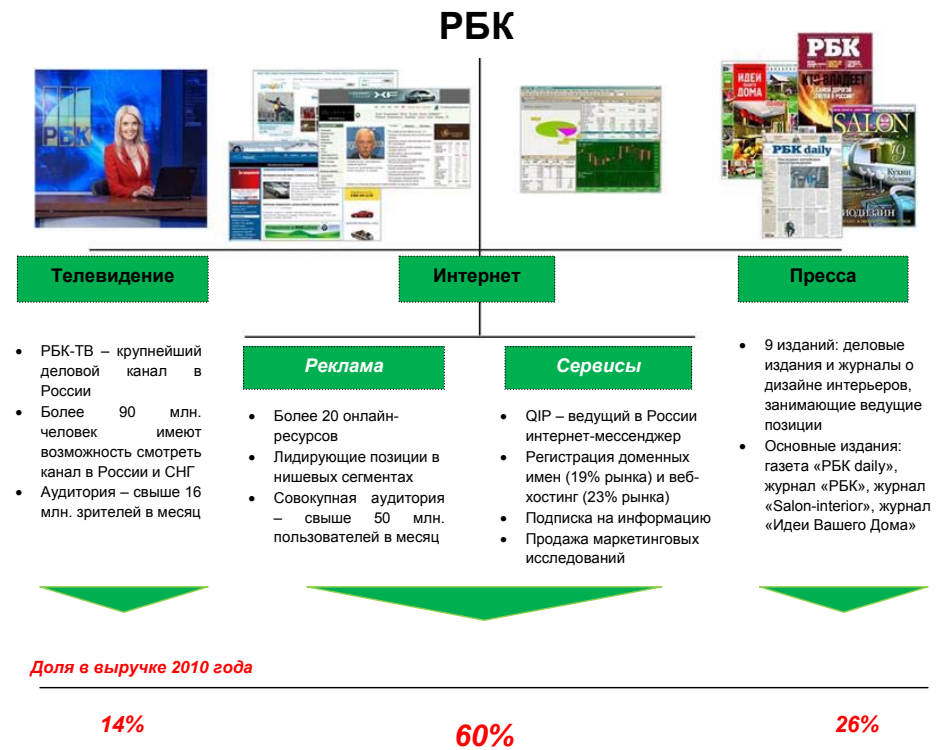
РБК

РБК

ИДЕИ ДОМА

РБК

КТО ВЛАДЕЕТ

SALON

РБК daily

Кухни

Телевидение

Интернет

Пресса

- РБК-ТВ – крупнейший деловой канал в России
- Более 90 млн. человек имеют возможность смотреть канал в России и СНГ
- Аудитория – свыше 16 млн. зрителей в месяц

Реклама

- Более 20 онлайн-ресурсов
- Лидирующие позиции в нишевых сегментах
- Совокупная аудитория – свыше 50 млн. пользователей в месяц

Сервисы

- QIP – ведущий в России интернет-мессенджер
- Регистрация доменных имен (19% рынка) и веб-хостинг (23% рынка)
- Подписка на информацию
- Продажа маркетинговых исследований

- 9 изданий: деловые издания и журналы о дизайне интерьеров, занимающие ведущие позиции
- Основные издания: газета «РБК daily», журнал «РБК», журнал «Salon-interior», журнал «Идеи Вашего Дома»

Доля в выручке 2010 года

14%

60%

26%